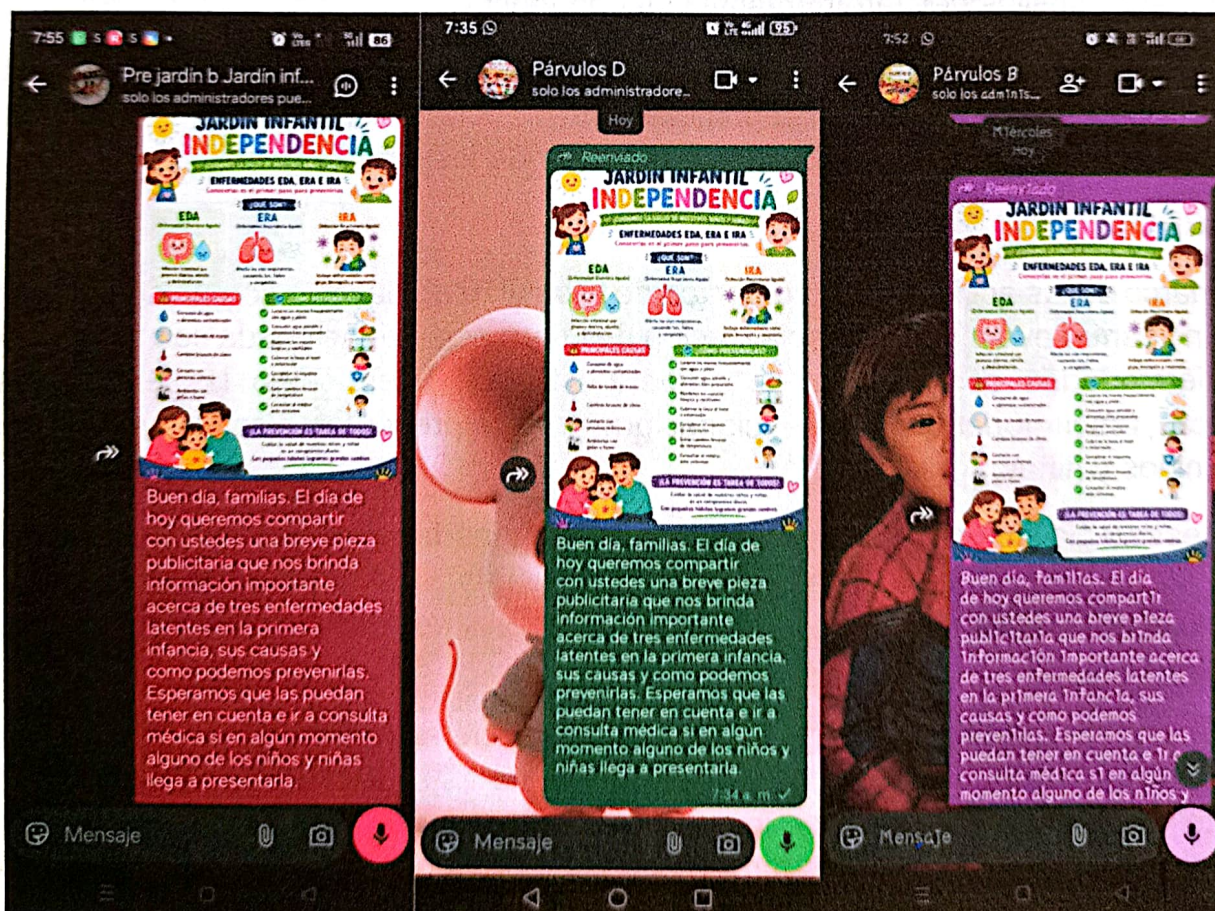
7:55 86

Pre jardín b Jardín inf...
solo los administradores pue...

JARDÍN INFANTIL
INDEPENDENCIA
ENFERMEDADES EDA, ERA E IRA
¿QUÉ SON?
EDA
ERA
IRA
PRINCIPALES CAUSAS
¿CÓMO PREVENIRLAS?
¡LA PREVENCIÓN ES TAREA DE TODOS!

Buen día, familias. El día de hoy queremos compartir con ustedes una breve pieza publicitaria que nos brinda información importante acerca de tres enfermedades latentes en la primera infancia, sus causas y como podemos prevenirlas. Esperamos que las puedan tener en cuenta e ir a consulta médica si en algún momento alguno de los niños y niñas llega a presentarla.

Mensaje

7:35 95

Párvulos D
solo los administradore...

Hoy

Reenviado

JARDÍN INFANTIL
INDEPENDENCIA
ENFERMEDADES EDA, ERA E IRA
¿QUÉ SON?
EDA
ERA
IRA
PRINCIPALES CAUSAS
¿CÓMO PREVENIRLAS?
¡LA PREVENCIÓN ES TAREA DE TODOS!

Buen día, familias. El día de hoy queremos compartir con ustedes una breve pieza publicitaria que nos brinda información importante acerca de tres enfermedades latentes en la primera infancia, sus causas y como podemos prevenirlas. Esperamos que las puedan tener en cuenta e ir a consulta médica si en algún momento alguno de los niños y niñas llega a presentarla.
7:34 a. m.

Mensaje

7:52

Párvulos B
solo los admin...

Miércoles
Hoy

Reenviado

JARDÍN INFANTIL
INDEPENDENCIA
ENFERMEDADES EDA, ERA E IRA
¿QUÉ SON?
EDA
ERA
IRA
PRINCIPALES CAUSAS
¿CÓMO PREVENIRLAS?
¡LA PREVENCIÓN ES TAREA DE TODOS!

Buen día, familias. El día de hoy queremos compartir con ustedes una breve pieza publicitaria que nos brinda información importante acerca de tres enfermedades latentes en la primera infancia, sus causas y como podemos prevenirlas. Esperamos que las puedan tener en cuenta e ir a consulta médica si en algún momento alguno de los niños y

Mensaje